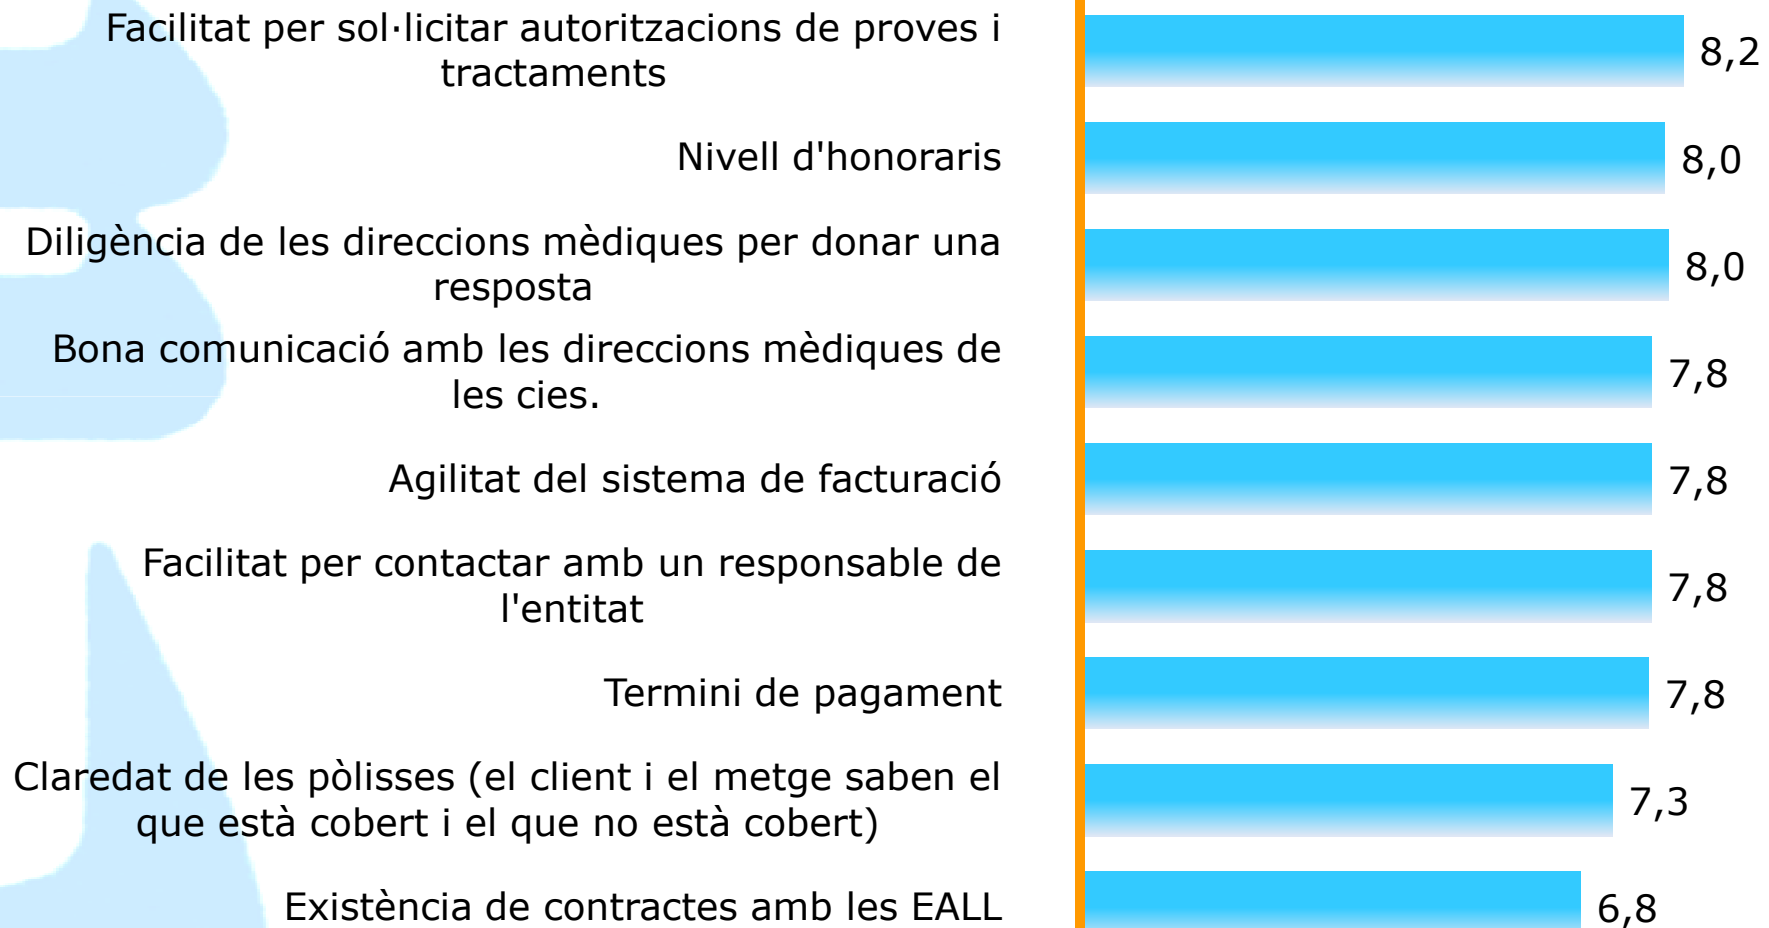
Facilitat per sol·licitar autoritzacions de proves i tractaments

8,2

Nivell d'honoraris

8,0

Diligència de les direccions mèdiques per donar una resposta

8,0

Bona comunicació amb les direccions mèdiques de les cies.

7,8

Agilitat del sistema de facturació

7,8

Facilitat per contactar amb un responsable de l'entitat

7,8

Termini de pagament

7,8

Claredat de les pòlisses (el client i el metge saben el que està cobert i el que no està cobert)

7,3

Existència de contractes amb les EALL

6,8